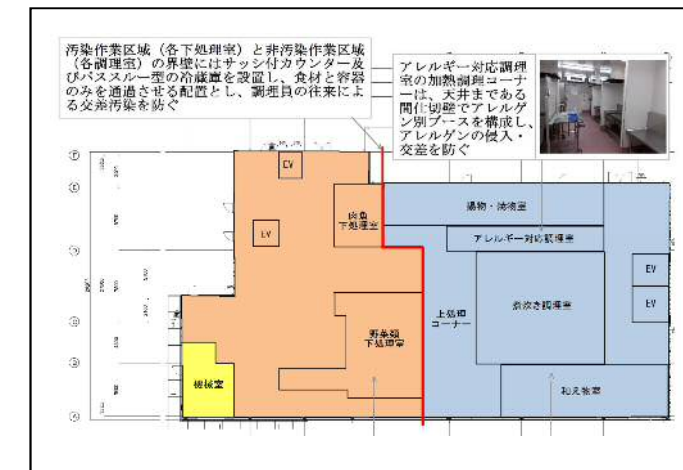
汚染作業区域（各下処理室）と非汚染作業区域（各調理室）の界壁にはサッシ付カウンター及びパススルー型の冷蔵庫を設置し、食材と容器のみを通過させる配置とし、調理員の往来による交差汚染を防ぐ

アレルギー対応調理室の加熱調理コーナーは、天井まである間仕切壁でアレルゲン別ブースを構成し、アレルゲンの侵入・交差を防ぐ

EV

EV

肉魚下処理室

揚物・焼物室

アレルギー対応調理室

EV

EV

上処理コーナー

煮炊き調理室

野菜類下処理室

機械室

和え物室